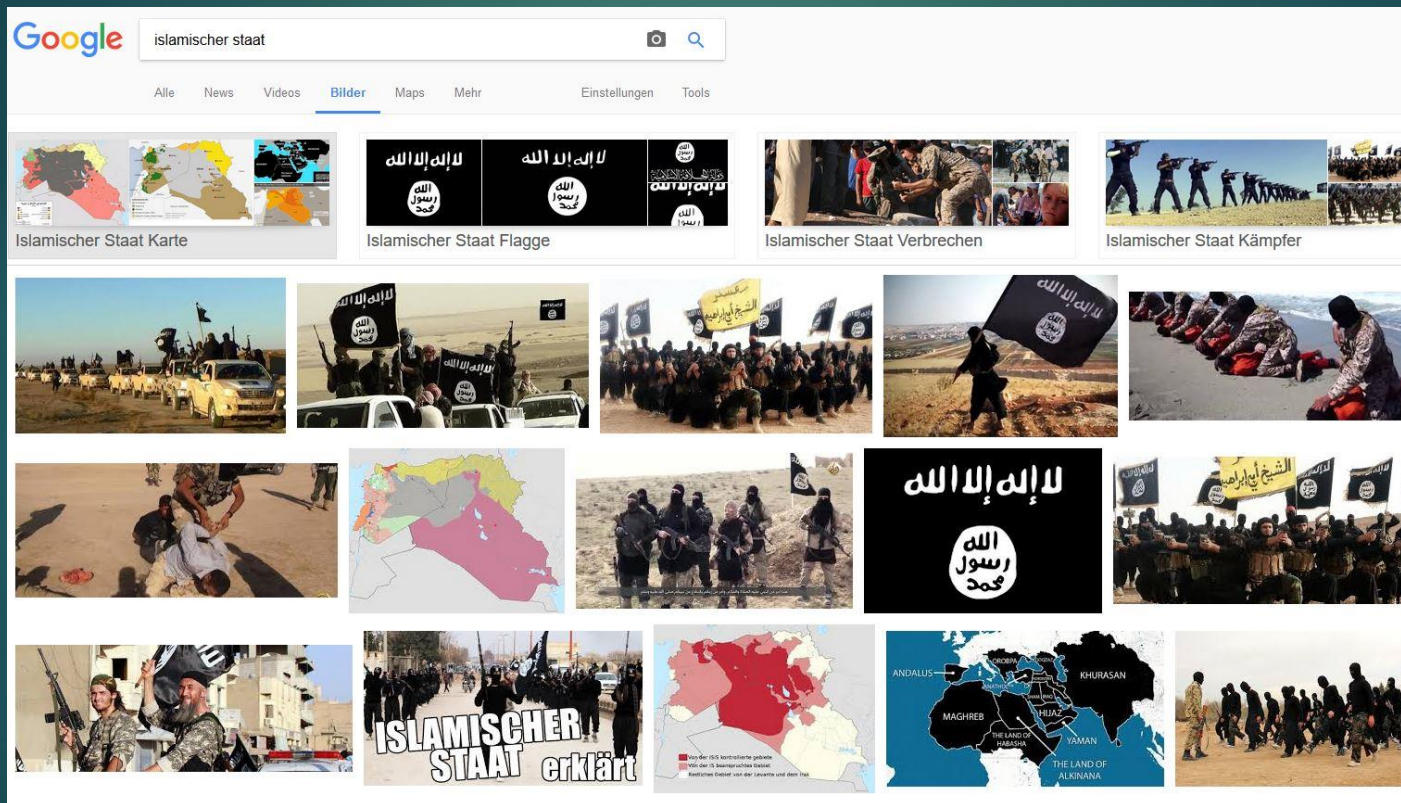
Google

islamischer staat

Alle News Videos Bilder Maps Mehr Einstellungen Tools

Islamischer Staat Karte

Islamischer Staat Flagge

Islamischer Staat Verbrechen

Islamischer Staat Kämpfer

لا إله إلا الله
الله رسول محمد

ISLAMISCHER STAAT erklärt

ANDALUS
OROBPA
KHURASAN
MAGHREB
HIJAZ
YAMAN
THE LAND OF HABASHA
THE LAND OF ALKINANA